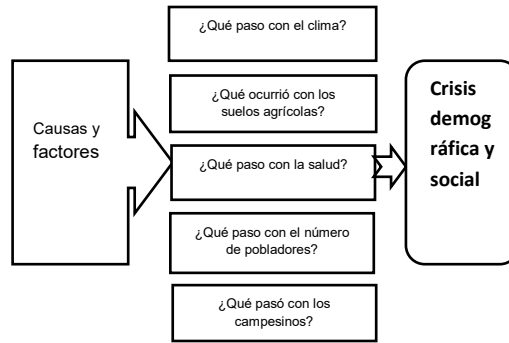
¿Qué paso con el clima?

Causas y factores

¿Qué ocurrió con los suelos agrícolas?

¿Qué paso con la salud?

Crisis demográfica y social

¿Qué paso con el número de pobladores?

¿Qué pasó con los campesinos?